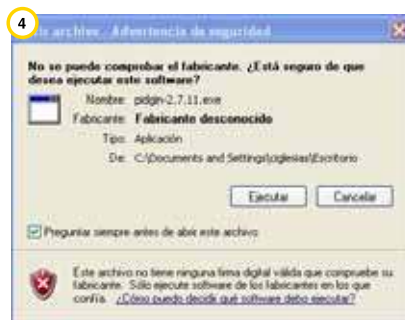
4

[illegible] archivo - Advertencia de seguridad

No se puede comprobar el fabricante. ¿Está seguro de que desea ejecutar este software?

Nombre: pidgin-2.7.11.exe
Fabricante: Fabricante desconocido
Tipo: Aplicación
De: C:\Documents and Settings\jciglesias\Escritorio

Ejecutar
Cancelar

Preguntar siempre antes de abrir este archivo

Este archivo no tiene ninguna firma digital válida que compruebe su fabricante. Sólo ejecute software de los fabricantes en los que confía. ¿Cómo puedo decidir qué software debo ejecutar?